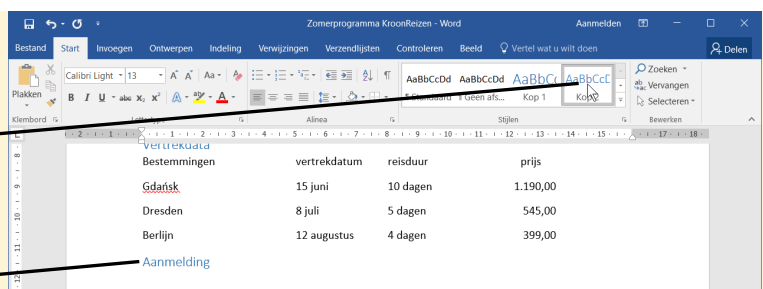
Zomerprogramma KroonReizen - Word

Aanmelden

Bestand Start Invoegen Ontwerpen Indeling Verwijzingen Verzendlijsten Controleren Beeld Vertel wat u wilt doen

Delen

Plakken

Calibri Light 13

AaBbCcDd ¶ Standaard

AaBbCcDd ¶ Geen afs...

AaBbCc Kop 1

AaBbCcD Kop

Zoeken

Vervangen

Selecteren

Klembord

Lettertype

Alinea

Stijlen

Bewerken

Vertrekdata

| Bestemmingen | vertrekdatum | reisduur | prijs |
|---|---|---|---|
| Gdańsk | 15 juni | 10 dagen | 1.190,00 |
| Dresden | 8 juli | 5 dagen | 545,00 |
| Berlijn | 12 augustus | 4 dagen | 399,00 |

Aanmelding